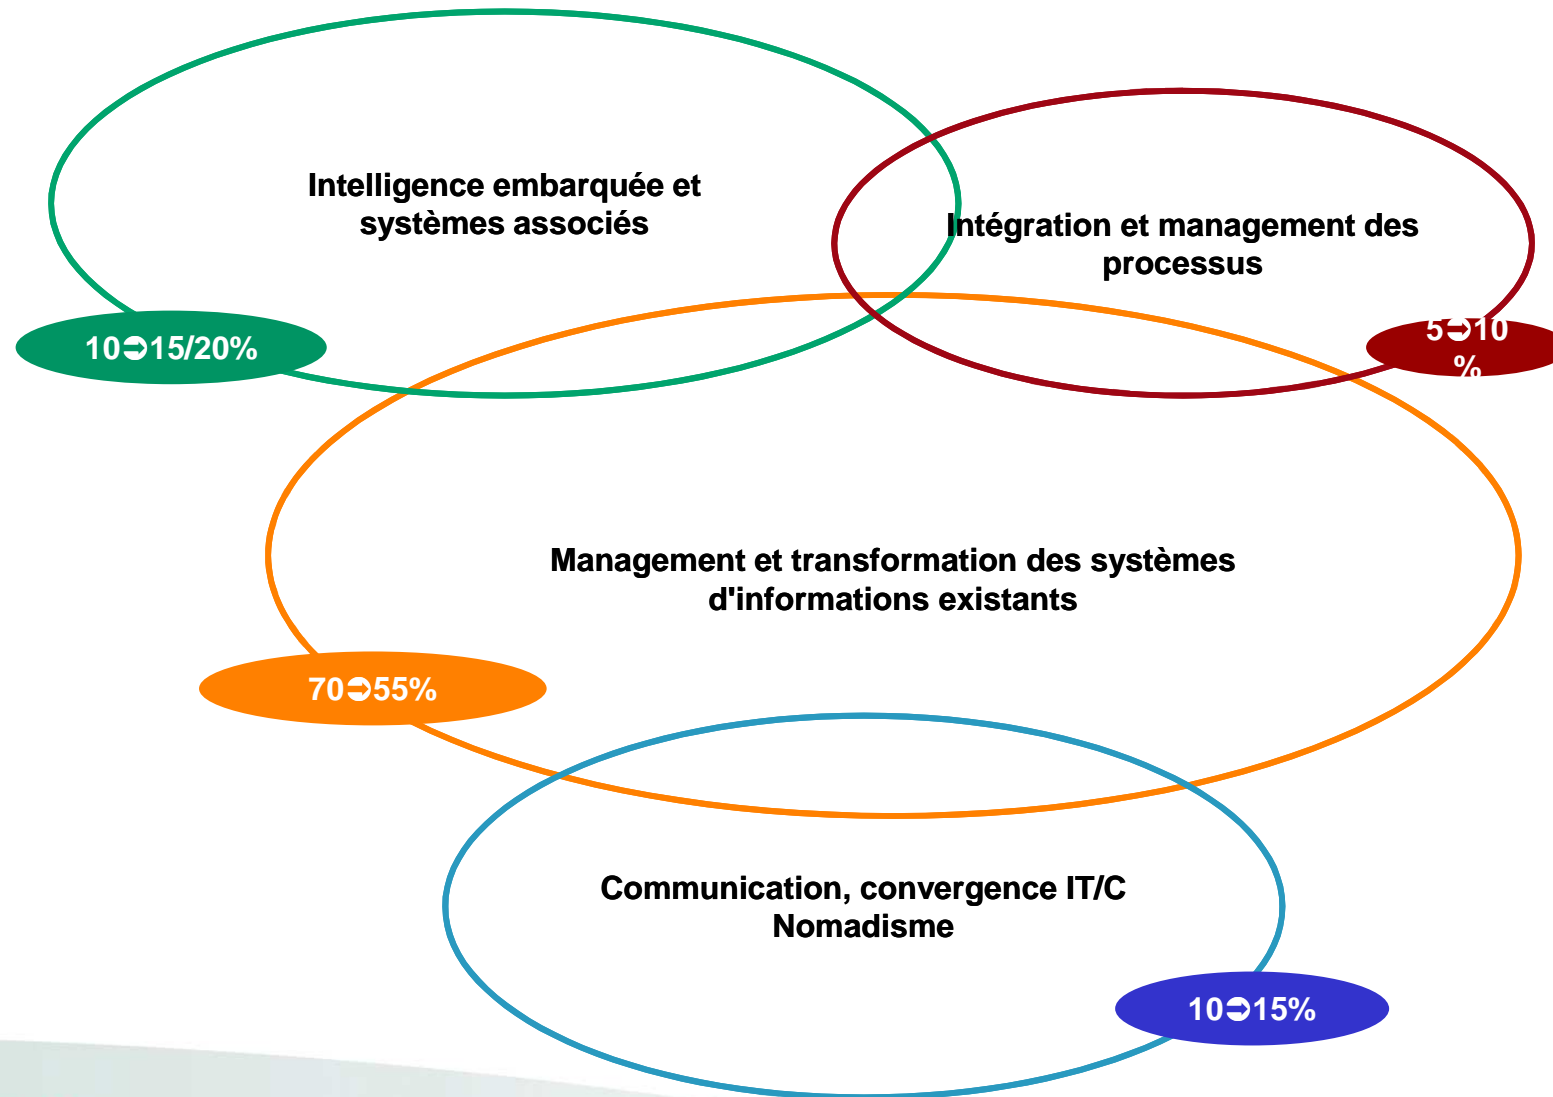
Intelligence embarquée et systèmes associés

10➲15/20%

Intégration et management des processus

5➲10 %

Management et transformation des systèmes d'informations existants

70➲55%

Communication, convergence IT/C Nomadisme

10➲15%